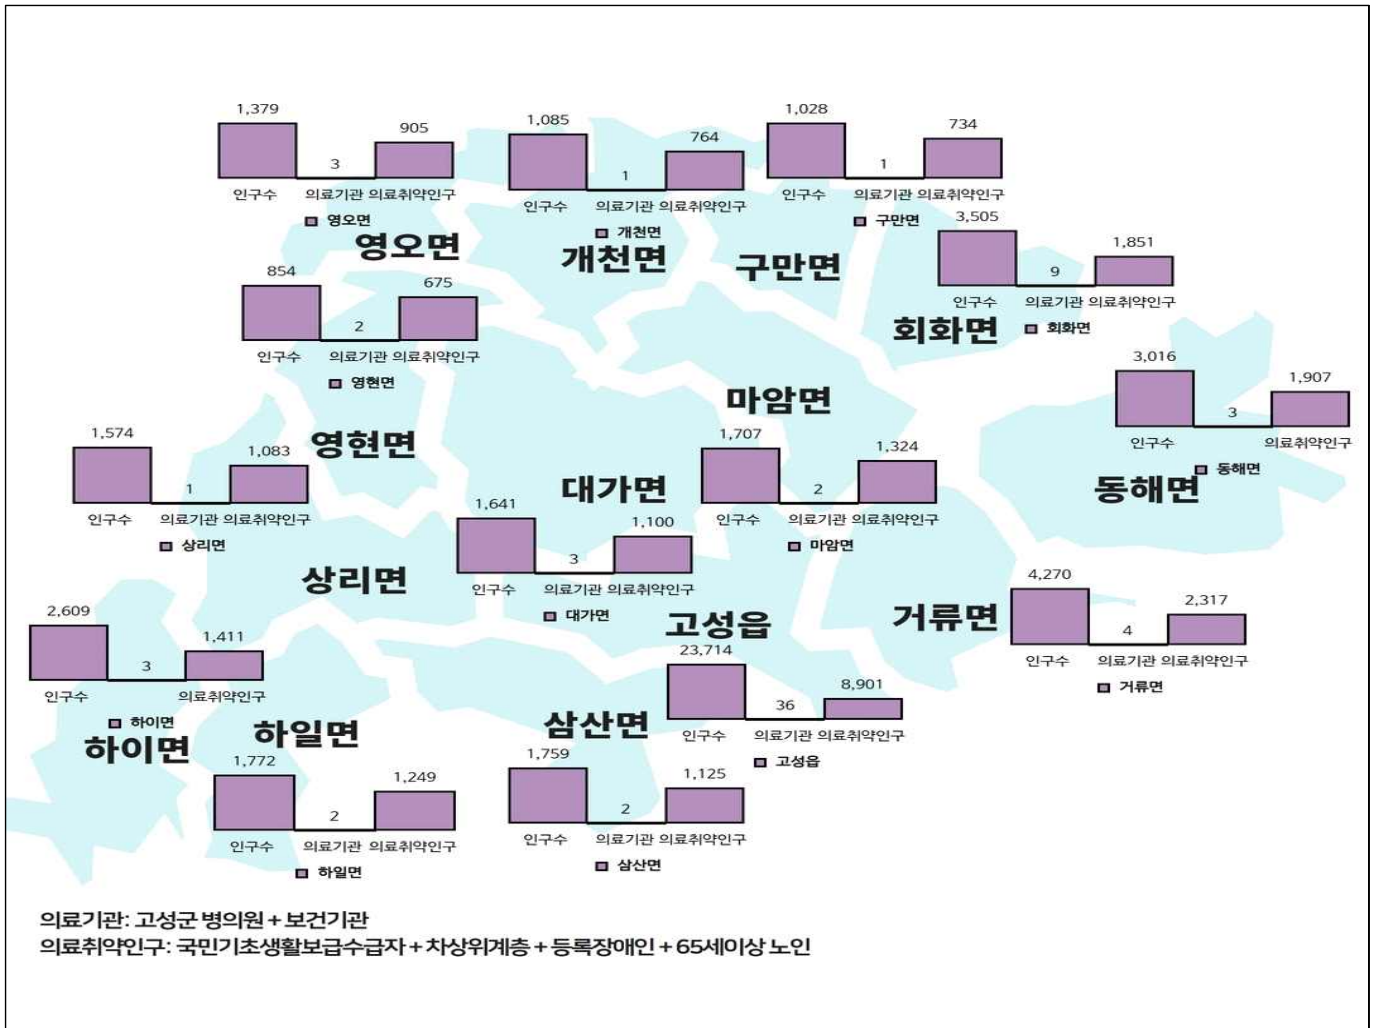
1,379
3
905
인구수 의료기관 의료취약인구
영오면
영오면

1,085
1
764
인구수 의료기관 의료취약인구
개천면
개천면

1,028
1
734
인구수 의료기관 의료취약인구
구만면
구만면

3,505
9
1,851
인구수 의료기관 의료취약인구
회화면
회화면

854
2
675
인구수 의료기관 의료취약인구
영현면
영현면

마암면

3,016
3
1,907
인구수 의료취약인구
동해면
동해면

1,574
1
1,083
인구수 의료기관 의료취약인구
상리면

대가면

1,707
2
1,324
인구수 의료기관 의료취약인구
마암면

1,641
3
1,100
인구수 의료기관 의료취약인구
대가면

상리면

고성읍

거류면

4,270
4
2,317
인구수 의료기관 의료취약인구
거류면

2,609
3
1,411
인구수 의료취약인구
하이면
하이면

하일면

23,714
36
8,901
인구수 의료기관 의료취약인구
고성읍

삼산면

1,772
2
1,249
인구수 의료기관 의료취약인구
하일면

1,759
2
1,125
인구수 의료기관 의료취약인구
삼산면

의료기관: 고성군 병의원 + 보건기관
의료취약인구: 국민기초생활보급수급자 + 차상위계층 + 등록장애인 + 65세이상 노인